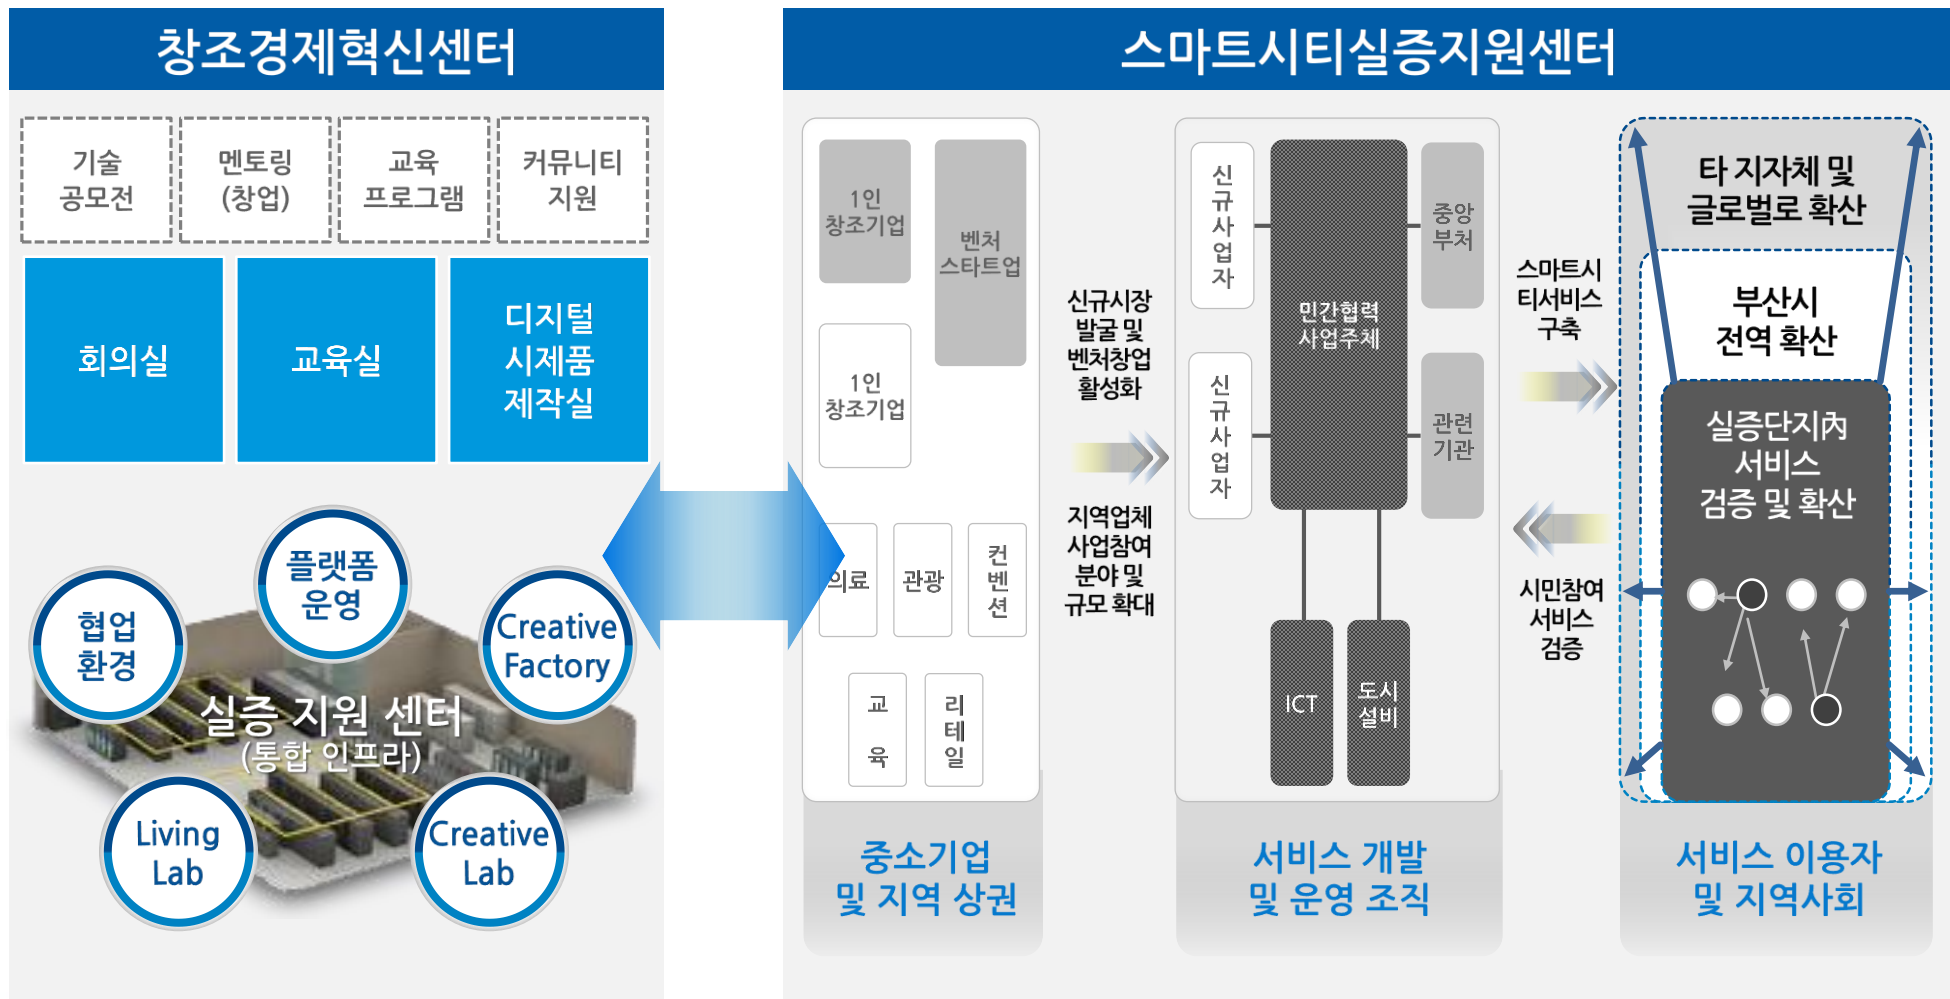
창조경제혁신센터

기술 공모전

멘토링 (창업)

교육 프로그램

커뮤니티 지원

회의실

교육실

디지털 시제품 제작실

플랫폼 운영

협업 환경

Creative Factory

실증 지원 센터
(통합 인프라)

Living Lab

Creative Lab

스마트시티실증지원센터

1인 창조기업

벤처 스타트업

1인 창조기업

의료

관광

컨벤션

교육

리테일

중소기업 및 지역 상권

신규시장 발굴 및 벤처창업 활성화

지역업체 사업참여 분야 및 규모 확대

신규사업자

신규사업자

민간협력 사업주체

중앙 부처

관련 기관

ICT

도시 설비

서비스 개발 및 운영 조직

스마트시티서비스 구축

시민참여 서비스 검증

타 지자체 및 글로벌로 확산

부산시 전역 확산

실증단지內 서비스 검증 및 확산

서비스 이용자 및 지역사회